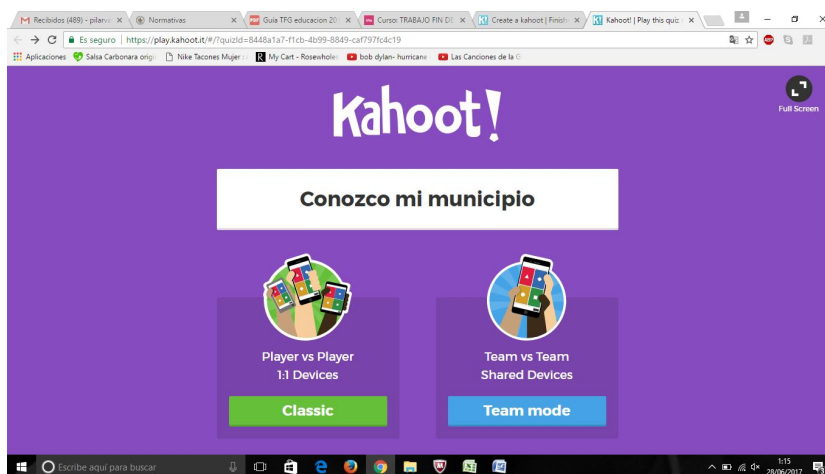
Recibidos (489) - pilarv | Normativas | Guia TFG educacion 20 | Curso: TRABAJO FIN DE | Create a kahoot | Finish | Kahoot! | Play this quiz

Es seguro | https://play.kahoot.it/#/?quizId=8448a1a7-f1cb-4b99-8849-caf797fc4c19

Aplicaciones | Salsa Carbonara origi | Nike Tacones Mujer | My Cart - Rosewhole | bob dylan- hurricane | Las Canciones de la G

Kahoot!

Full Screen

Conozco mi municipio

Player vs Player
1:1 Devices

Classic

Team vs Team
Shared Devices

Team mode

Escribe aquí para buscar

1:15
28/06/2017